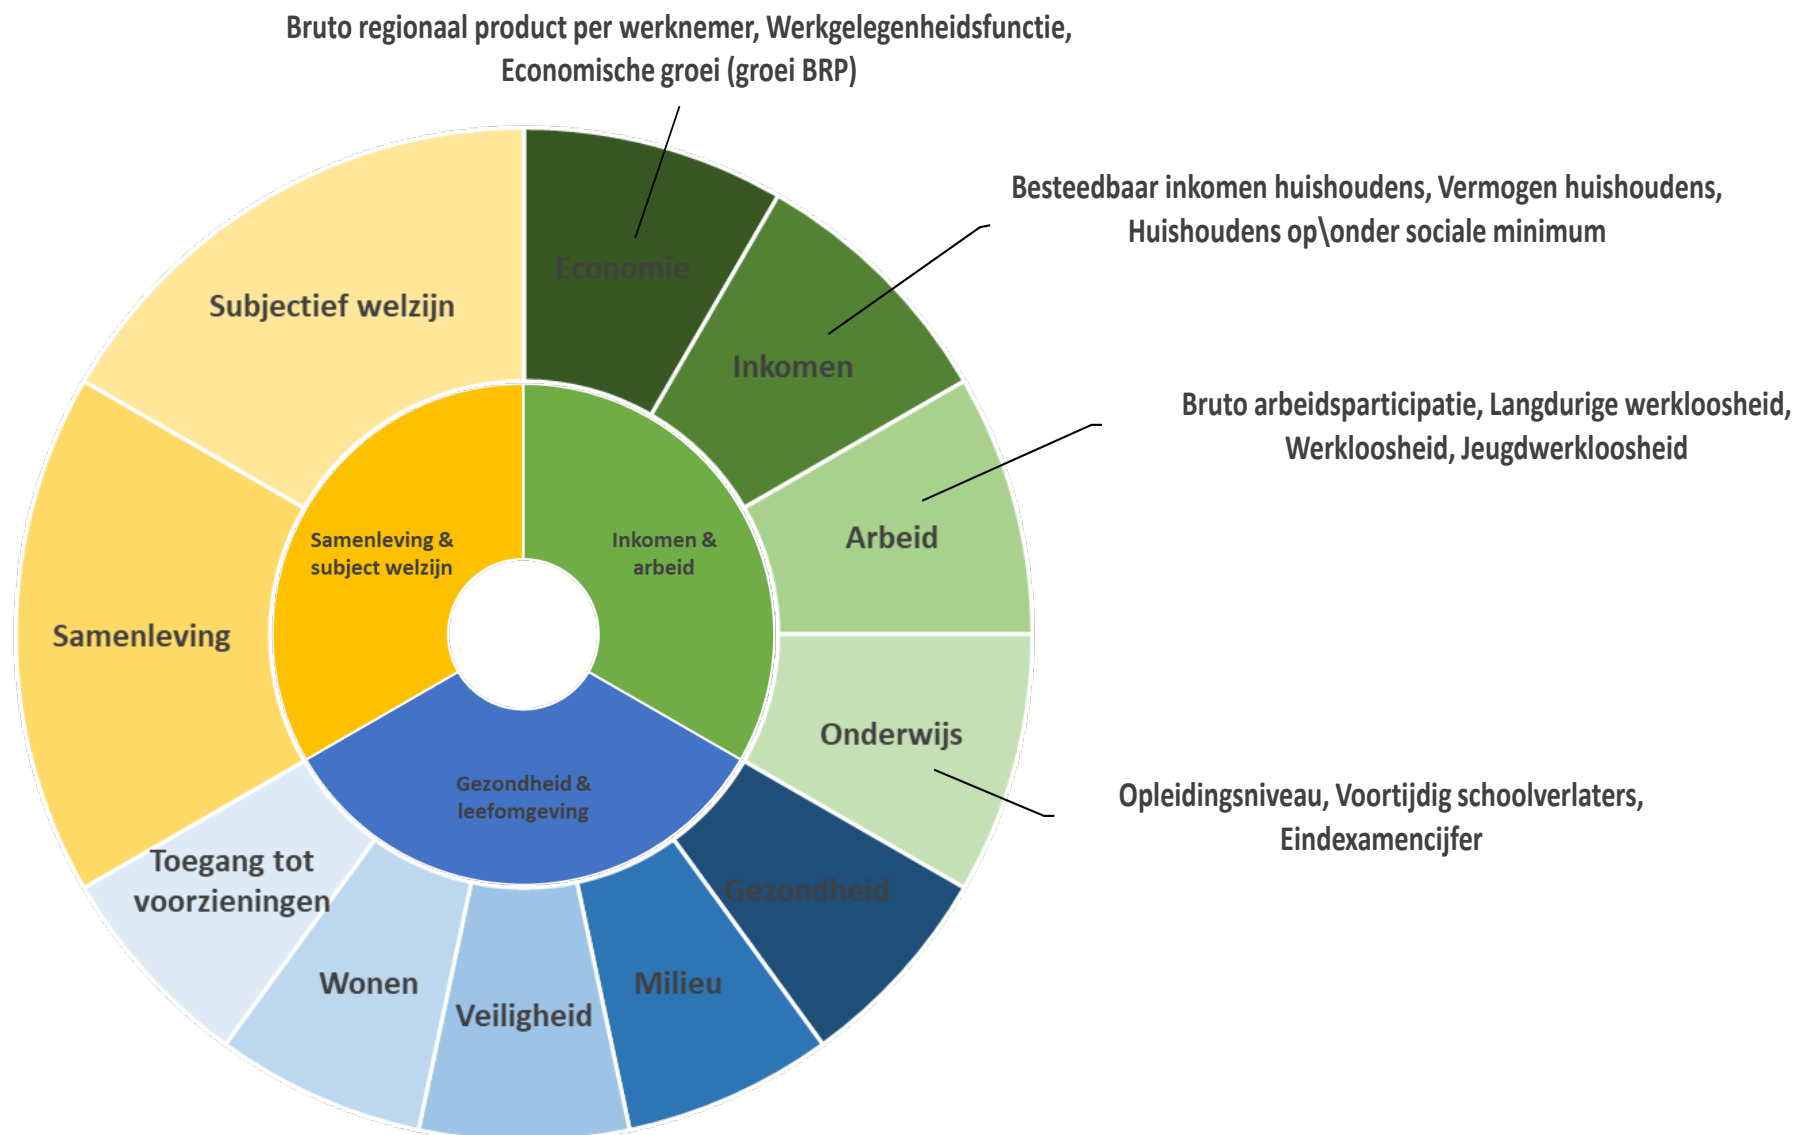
Bruto regionaal product per werknemer, Werkgelegenheidsfunctie, Economische groei (groei BRP)

Besteedbaar inkomen huishoudens, Vermogen huishoudens, Huishoudens op\onder sociale minimum

Bruto arbeidsparticipatie, Langdurige werkloosheid, Werkloosheid, Jeugdwerkloosheid

Opleidingsniveau, Voortijdig schoolverlaters, Eindexamencijfer

Economie

Inkomen

Arbeid

Onderwijs

Gezondheid

Milieu

Veiligheid

Wonen

Toegang tot voorzieningen

Samenleving

Subjectief welzijn

Samenleving & subject welzijn

Inkomen & arbeid

Gezondheid & leefomgeving